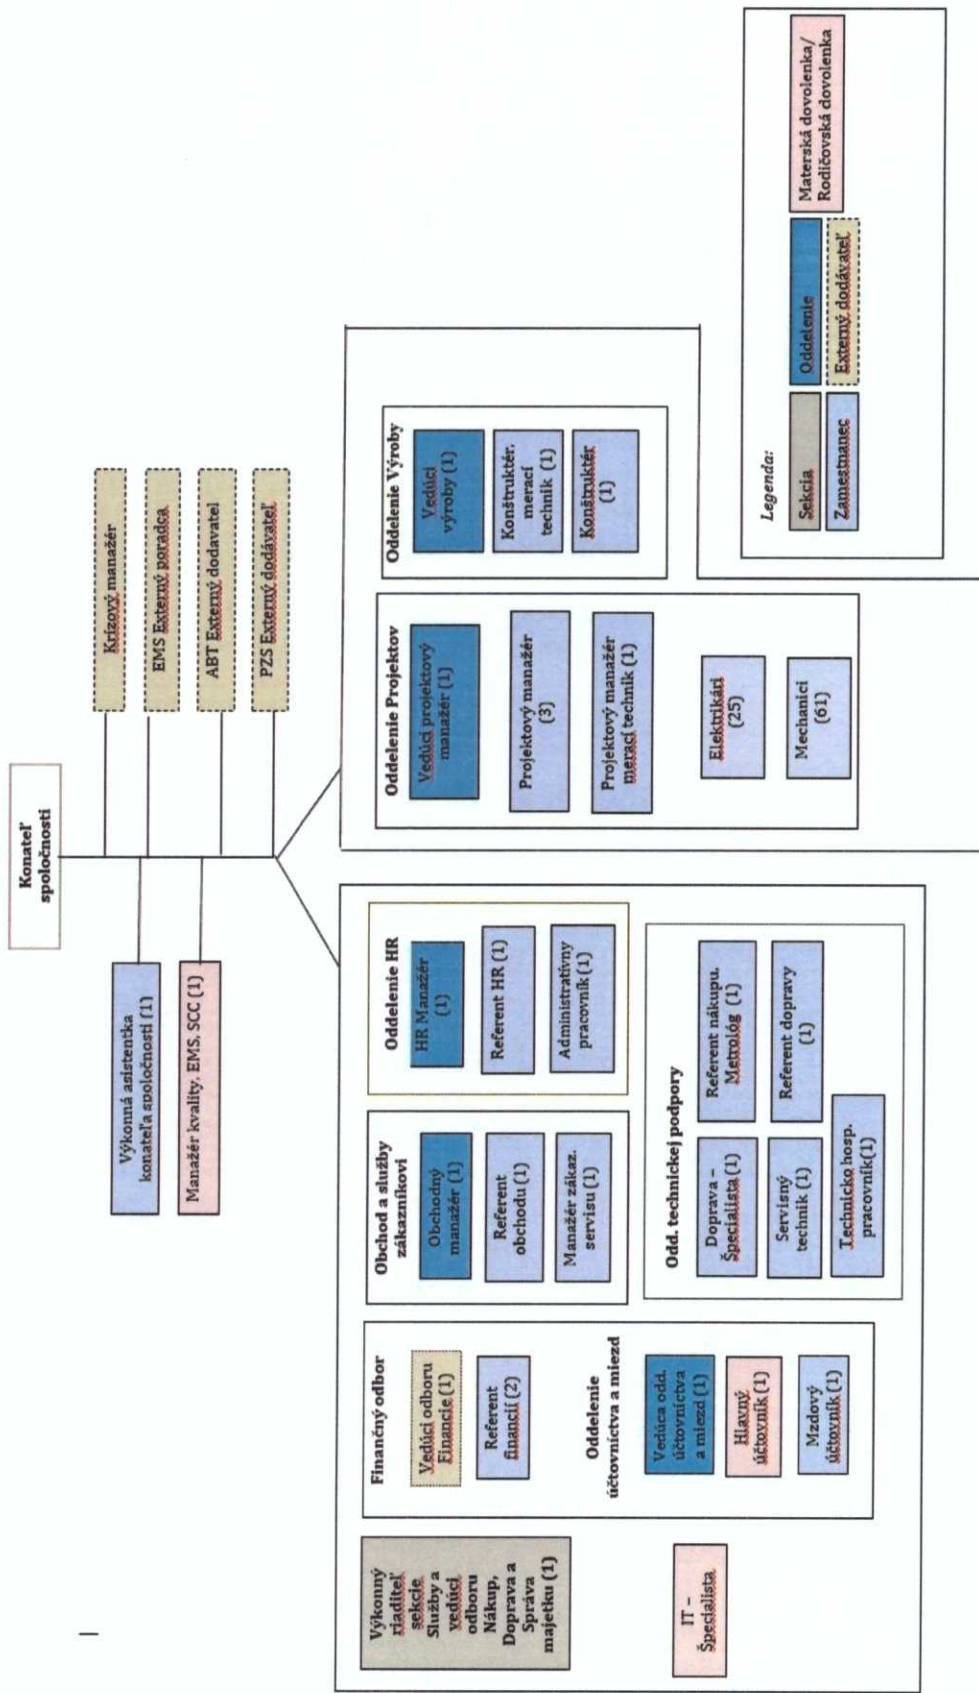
Konateľ spoločnosti

Výkonná asistentka konateľa spoločnosti (1)

Manažér kvality, EMS, SCC (1)

Krízový manažér

EMS Externý poradca

ABT Externý dodávateľ

PZS Externý dodávateľ

Výkonný riaditeľ sekcie Služby a vedúci odboru Nákup, Doprava a Správa majetku (1)

IT – Špecialista

Finančný odbor

Vedúci odboru Financie (1)

Referent financií (2)

Oddelenie účtovníctva a miezd

Vedúca odd. účtovníctva a miezd (1)

Hlavný účtovník (1)

Mzdový účtovník (1)

Obchod a služby zákazníkovi

Obchodný manažér (1)

Referent obchodu (1)

Manažér zákaz. servisu (1)

Oddelenie HR

HR Manažér (1)

Referent HR (1)

Administratívny pracovník (1)

Odd. technickej podpory

Doprava – Špecialista (1)

Servisný technik (1)

Technicko hosp. pracovník(1)

Referent nákupu, Metrológ (1)

Referent dopravy (1)

Oddelenie Projektov

Vedúci projektový manažér (1)

Projektový manažér (3)

Projektový manažér merací technik (1)

Elektrikári (25)

Mechanici (61)

Oddelenie Výroby

Vedúci výroby (1)

Konštruktér, merací technik (1)

Konštruktér (1)

Legenda:

Sekcia

Oddelenie

Materská dovolenka/ Rodičovská dovolenka

Zamestnanec

Externý dodávateľ